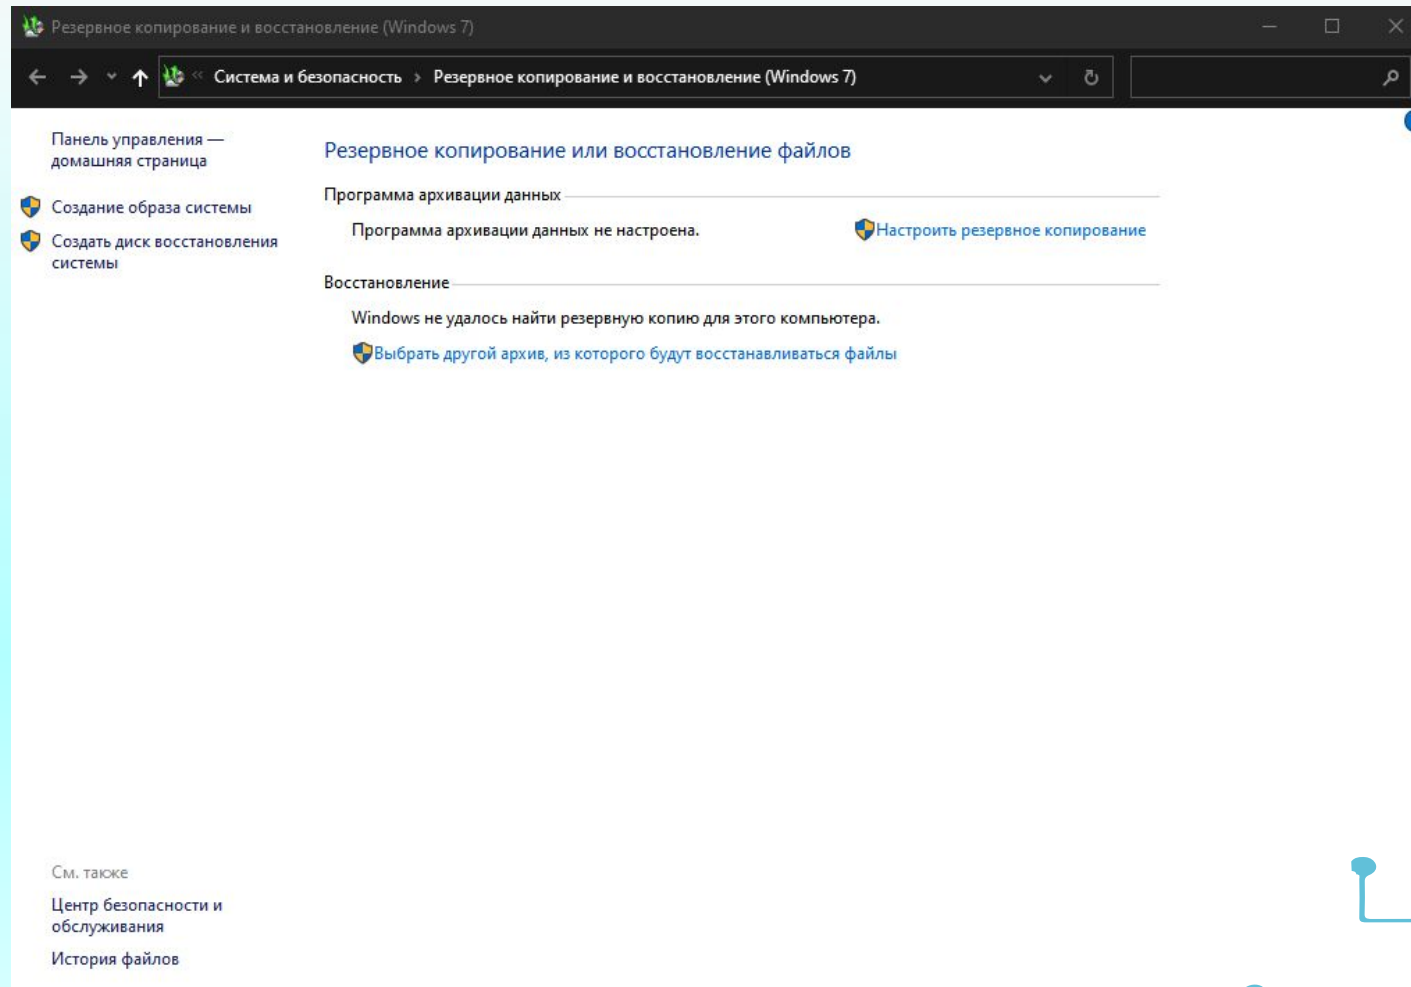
Резервное копирование и восстановление (Windows 7)

« Система и безопасность › Резервное копирование и восстановление (Windows 7)

Панель управления — домашняя страница

Создание образа системы

Создать диск восстановления системы

Резервное копирование или восстановление файлов

Программа архивации данных

Программа архивации данных не настроена.

Настроить резервное копирование

Восстановление

Windows не удалось найти резервную копию для этого компьютера.

Выбрать другой архив, из которого будут восстанавливаться файлы

См. также

Центр безопасности и обслуживания

История файлов